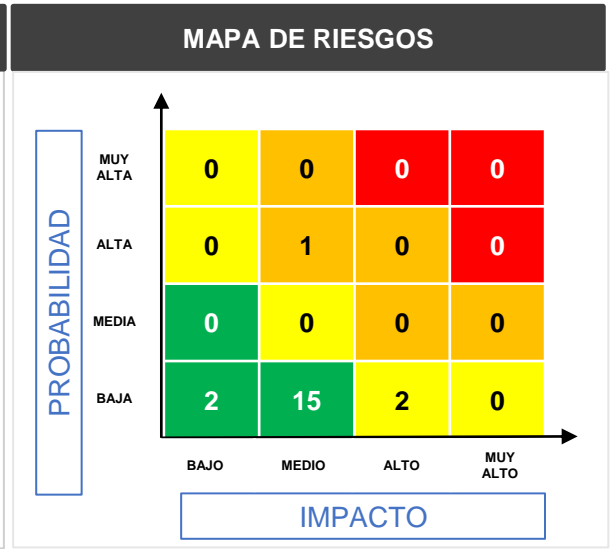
MAPA DE RIESGOS

PROBABILIDAD

| | | | | |
|---|---|---|---|---|
| MUY ALTA | 0 | 0 | 0 | 0 |
| ALTA | 0 | 1 | 0 | 0 |
| MEDIA | 0 | 0 | 0 | 0 |
| BAJA | 2 | 15 | 2 | 0 |
| | BAJO | MEDIO | ALTO | MUY ALTO |

IMPACTO